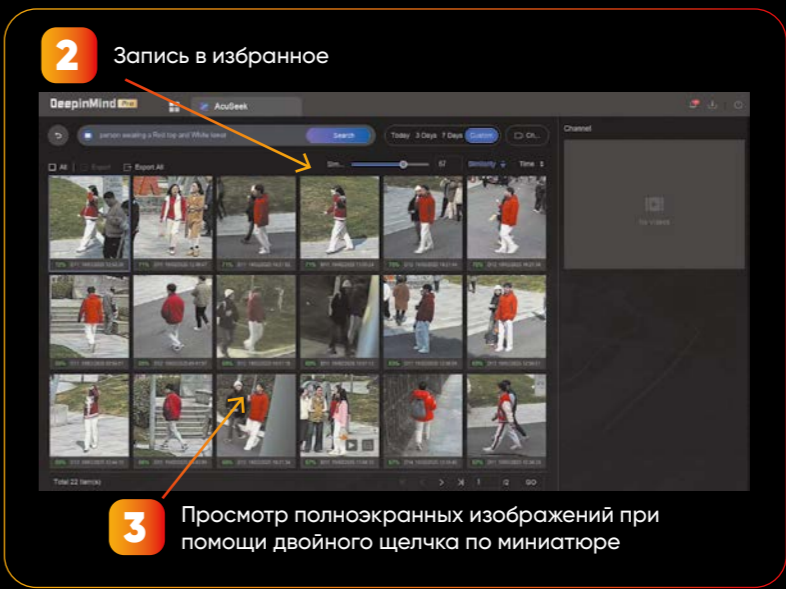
2

Запись в избранное

DeepinMind Pro

AcuSeek

person wearing a Red top and White bread

Search

Today 3 Days 7 Days Custom

Ch...

Channel

All Export Export All

Sim... 67 Similarity Time

No Videos

Total 22 Item(s)

1 /2 GO

3

Просмотр полноэкранных изображений при помощи двойного щелчка по миниатюре